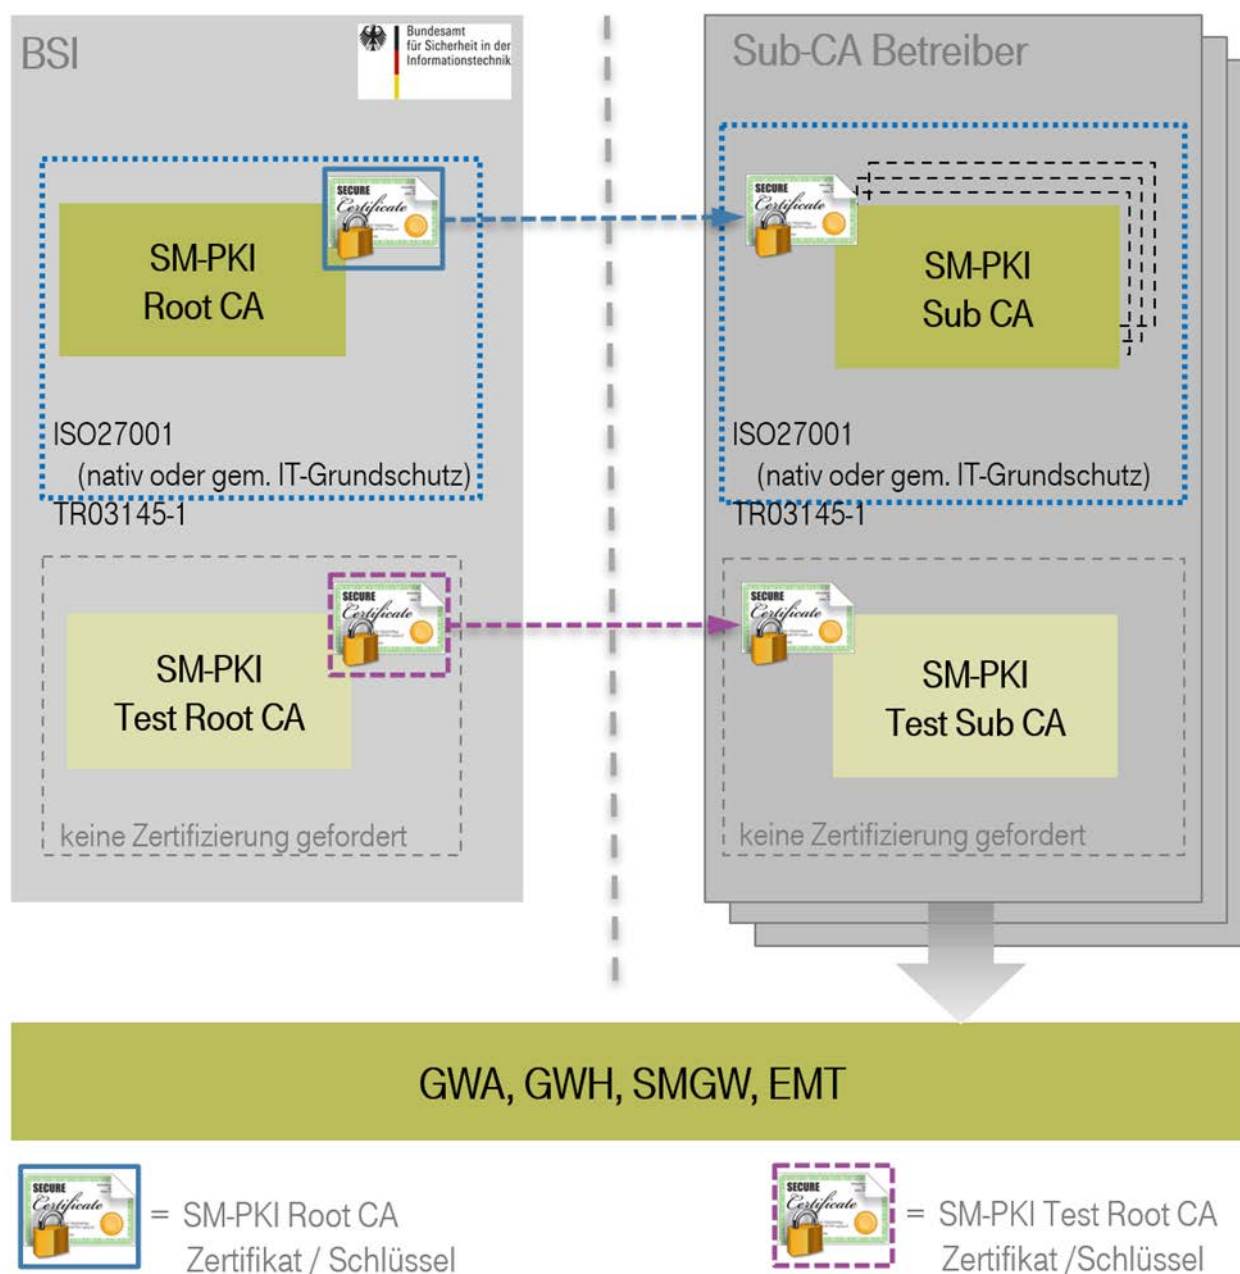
BSI

Bundesamt für Sicherheit in der Informationstechnik

SECURE Certificate

SM-PKI Root CA

ISO27001 (nativ oder gem. IT-Grundschutz)

TR03145-1

SECURE Certificate

SM-PKI Test Root CA

keine Zertifizierung gefordert

Sub-CA Betreiber

SECURE Certificate

SM-PKI Sub CA

ISO27001 (nativ oder gem. IT-Grundschutz)

TR03145-1

SECURE Certificate

SM-PKI Test Sub CA

keine Zertifizierung gefordert

GWA, GWH, SMGW, EMT

SECURE Certificate = SM-PKI Root CA Zertifikat / Schlüssel

SECURE Certificate = SM-PKI Test Root CA Zertifikat /Schlüssel